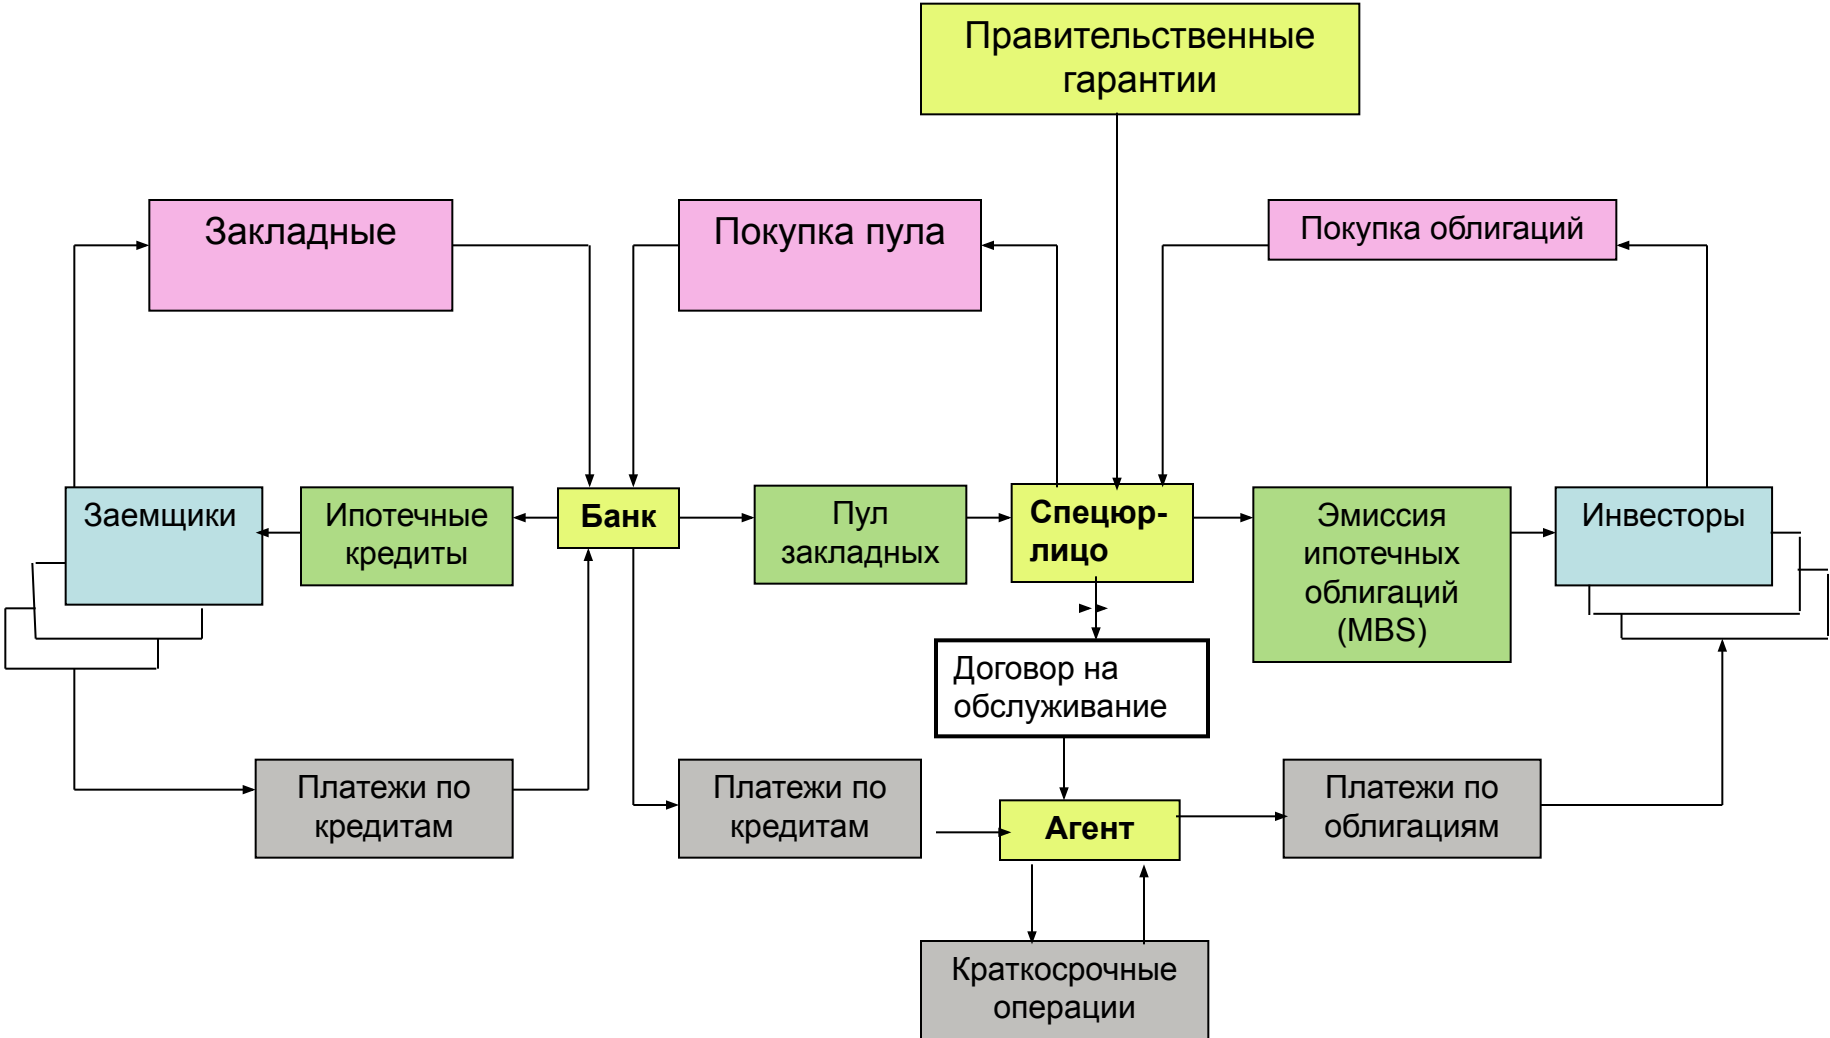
Правительственные гарантии

Закладные

Покупка пула

Покупка облигаций

Заемщики

Ипотечные кредиты

Банк

Пул закладных

Спецюр-лицо

Эмиссия ипотечных облигаций (MBS)

Инвесторы

Договор на обслуживание

Платежи по кредитам

Платежи по кредитам

Агент

Платежи по облигациям

Краткосрочные операции